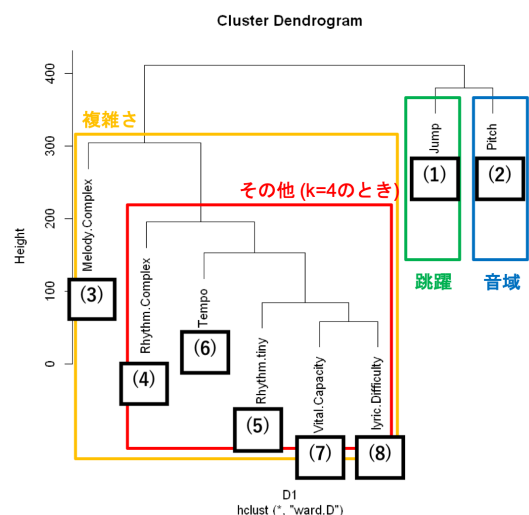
Cluster Dendrogram

Height

400
300
200
100
0

複雑さ

その他 (k=4のとき)

Melody.Complex
(3)
Rhythm.Complex
(4)
Tempo
(6)
Rhythm.tiny
(5)
Vital.Capacity
(7)
lyric.Difficulty
(8)

Jump
(1)
跳躍

Pitch
(2)
音域

D1
hclust (*, "ward.D")